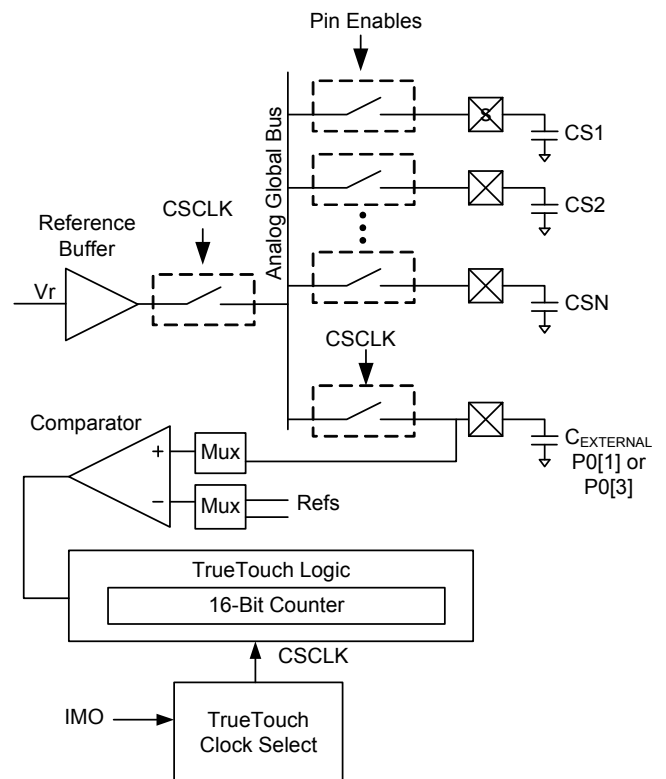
Pin Enables

Analog Global Bus

CS1

CS2

Reference Buffer

CSCLK

Vr

CSN

CSCLK

Comparator

+

Mux

$C_{EXTERNAL}$

P0[1] or P0[3]

−

Mux

Refs

TrueTouch Logic

16-Bit Counter

CSCLK

IMO

TrueTouch Clock Select